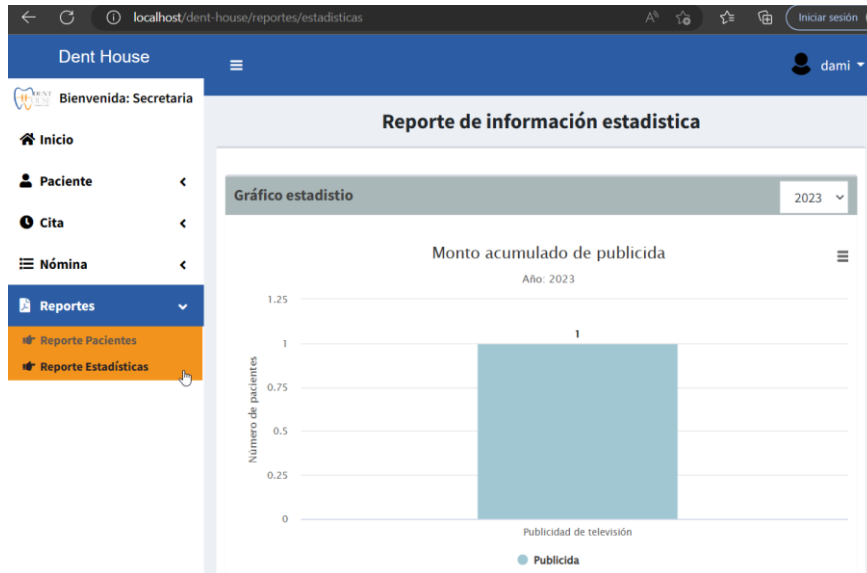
localhost/dent-house/reportes/estadisticas

Iniciar sesión

Dent House

dami

Bienvenida: Secretaria

Inicio

Paciente

Cita

Nómina

Reportes

Reporte Pacientes

Reporte Estadísticas

Reporte de información estadistica

Gráfico estadistio

2023

Monto acumulado de publicida

Año: 2023

Número de pacientes

1.25
1
0.75
0.5
0.25
0

1

Publicidad de televisión

Publicida